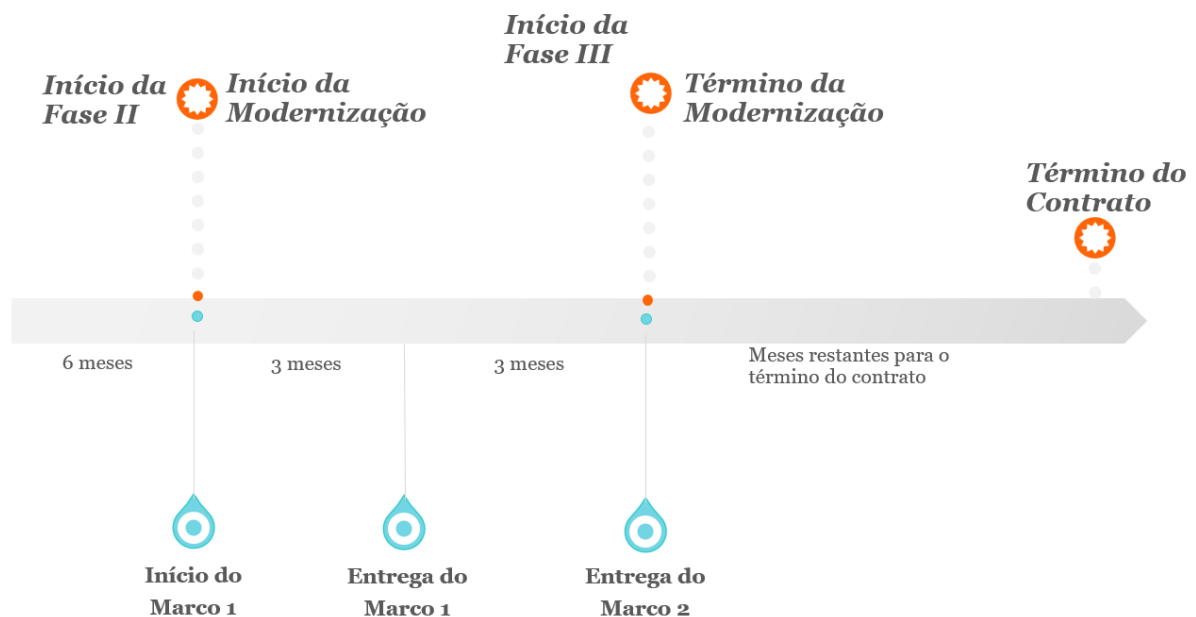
Início da Fase II

Início da Modernização

Início da Fase III

Término da Modernização

Término do Contrato

6 meses

3 meses

3 meses

Meses restantes para o término do contrato

Início do Marco 1

Entrega do Marco 1

Entrega do Marco 2